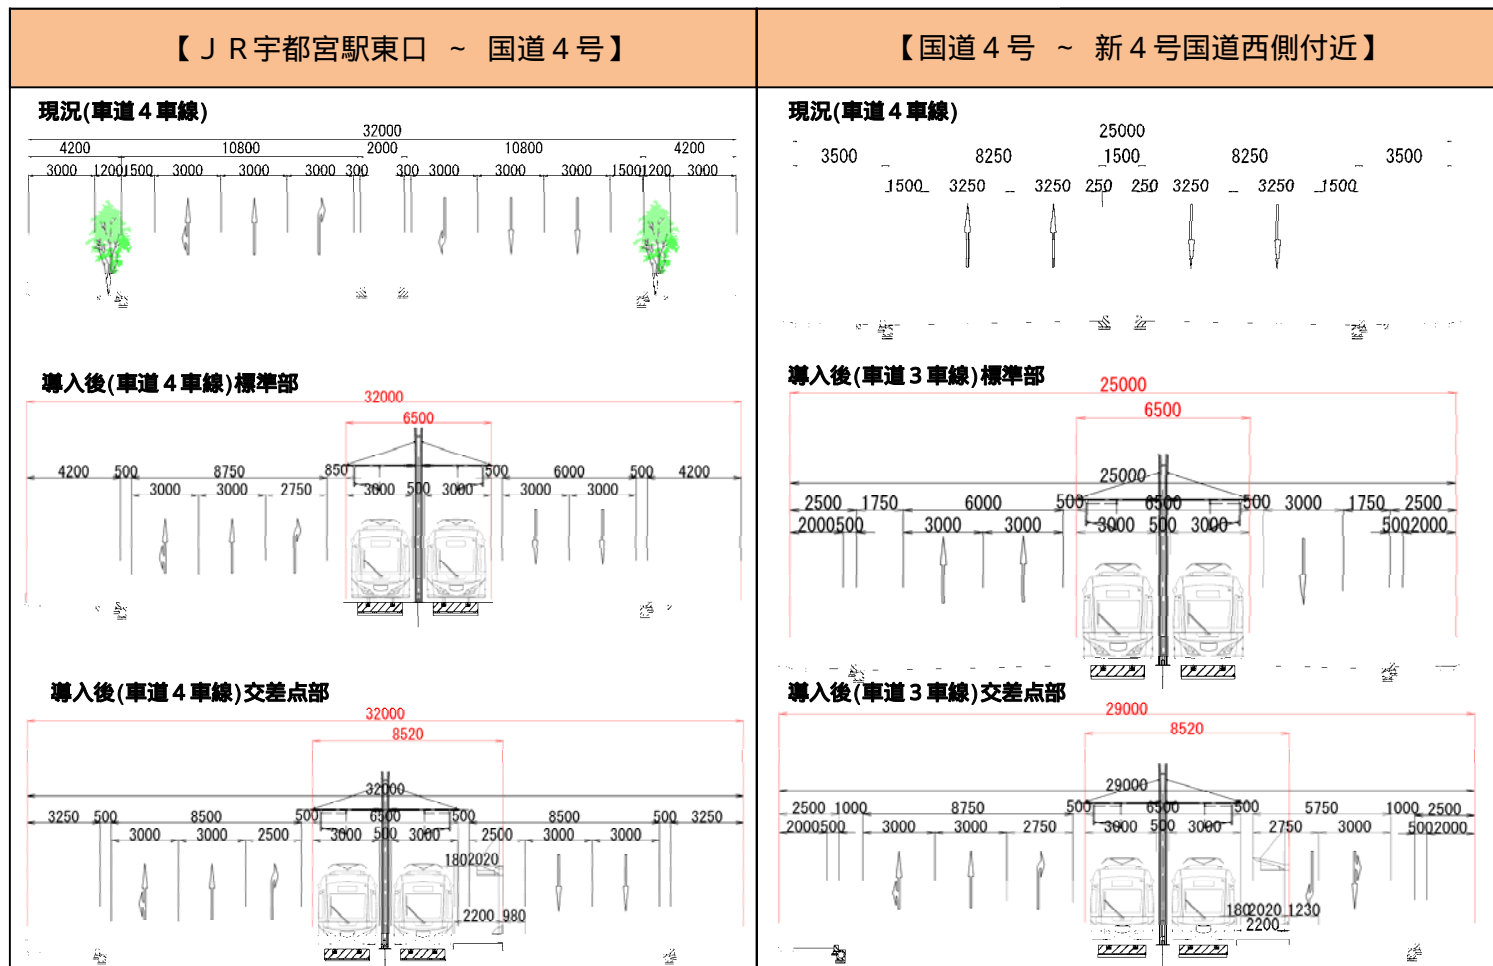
【ＪＲ宇都宮駅東口 ～ 国道４号】

現況(車道４車線)

32000
4200 10800 2000 10800 4200
3000 1200 1500 3000 3000 3000 300 300 3000 3000 3000 1500 1200 3000

導入後(車道４車線)標準部

32000
6500
4200 500 8750 850 500 6000 500 4200
3000 3000 2750 3000 500 3000 3000 3000

導入後(車道４車線)交差点部

32000
8520
32000
3250 500 8500 500 6500 500 8500 500 3250
3000 3000 2500 3000 500 3000 2500 3000 3000
180 2020
2200 980

【国道４号 ～ 新４号国道西側付近】

現況(車道４車線)

25000
3500 8250 1500 8250 3500
1500 3250 3250 250 250 3250 3250 1500

導入後(車道３車線)標準部

25000
6500
25000
2500 1750 6000 500 6500 500 3000 1750 2500
2000 500 3000 3000 3000 500 3000 500 2000

導入後(車道３車線)交差点部

29000
8520
29000
2500 1000 8750 500 6500 500 5750 1000 2500
2000 500 3000 3000 2750 3000 500 3000 2750 3000 500 2000
180 2020 1230
2200